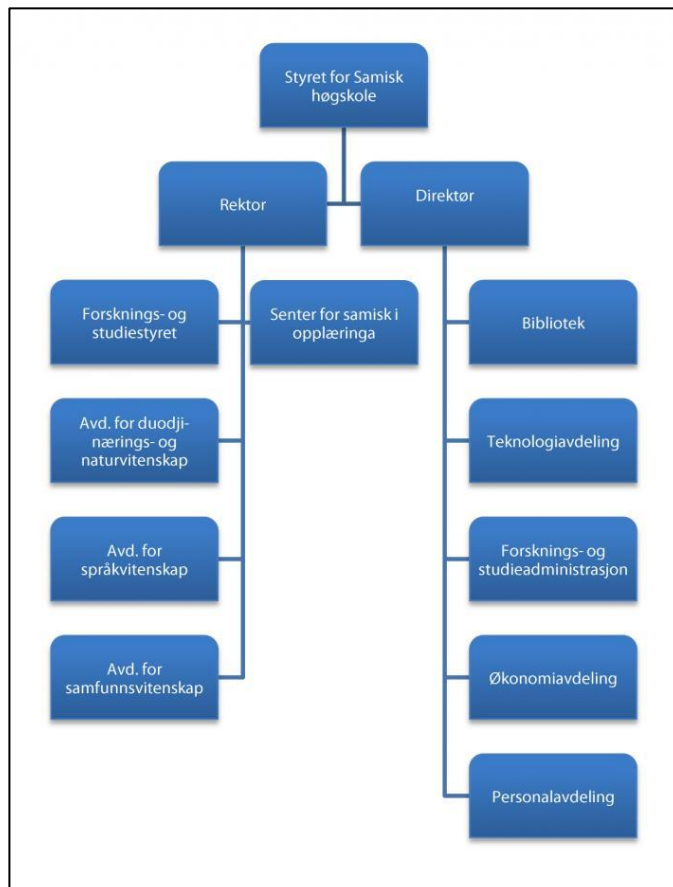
Styret for Samisk høgskole

Rektor

Direktør

Forsknings- og studiestyret

Senter for samisk i opplæringa

Avd. for duodji-nærings- og naturvitenskap

Avd. for språkvitenskap

Avd. for samfunnsvitenskap

Bibliotek

Teknologiavdeling

Forsknings- og studieadministrasjon

Økonomiavdeling

Personalavdeling